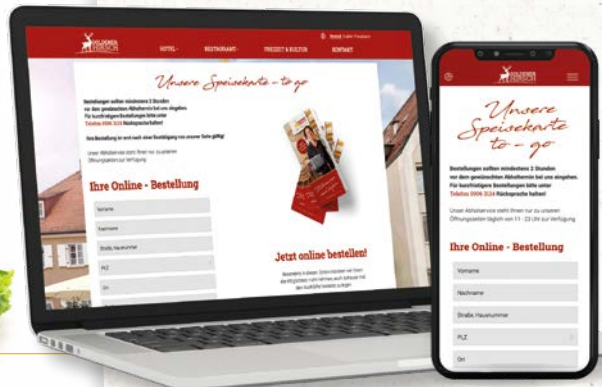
HOTEL
RESTAURANT
FREIZEIT & KULTUR
KONTAKT

Unsere Speisekarte - to - go

Bestellungen sollten mindestens 2 Stunden vor dem gewünschten Abholtermin bei uns eingehen. Für kurzfristigere Bestellungen bitte unter Telefon 0906 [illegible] Rücksprache halten!

Ihre Online - Bestellung

Vorname
Nachname
Straße, Hausnummer
PLZ
Ort

Jetzt online bestellen!

Unsere Speisekarte to - go

Bestellungen sollten mindestens 2 Stunden vor dem gewünschten Abholtermin bei uns eingehen. Für kurzfristigere Bestellungen bitte unter Telefon 0906 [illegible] Rücksprache halten!

Unser Abholservice steht Ihnen nur zu unseren Öffnungszeiten täglich von 11 - 23 Uhr zur Verfügung

Ihre Online - Bestellung

Vorname
Nachname
Straße, Hausnummer
PLZ
Ort